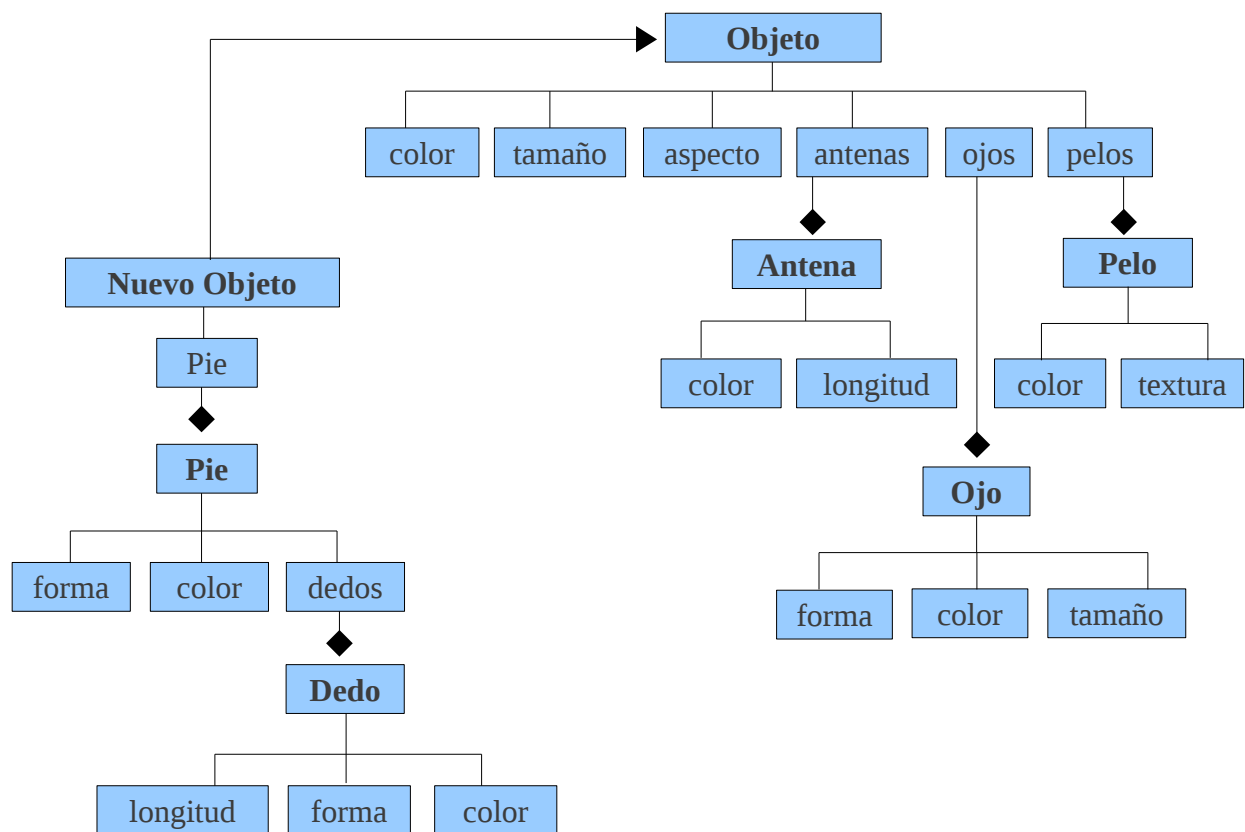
Objeto

color

tamaño

aspecto

antenas

ojos

pelos

Antena

color

longitud

Pelo

color

textura

Ojo

forma

color

tamaño

Nuevo Objeto

Pie

Pie

forma

color

dedos

Dedo

longitud

forma

color